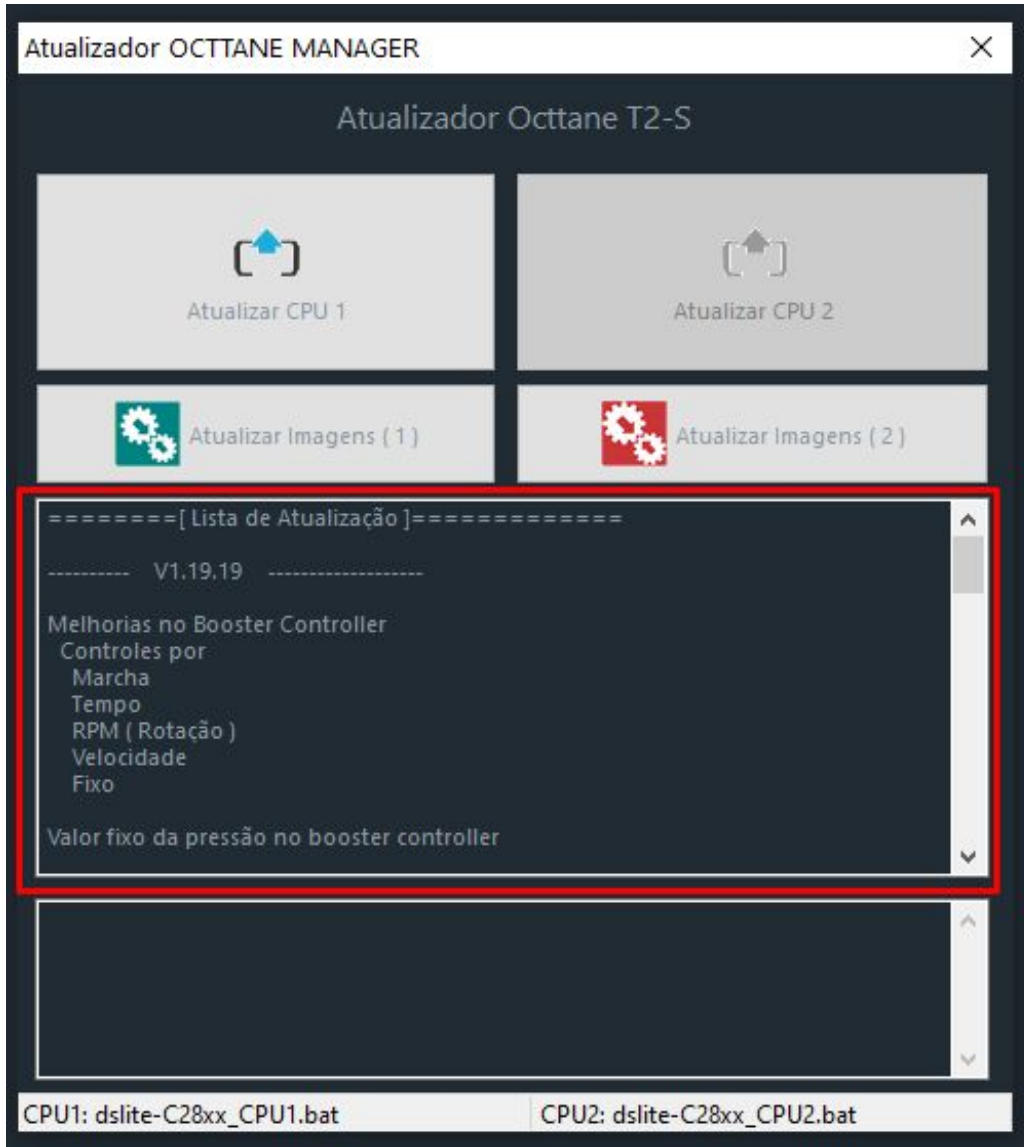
Atualizador OCTTANE MANAGER

×

Atualizador Octtane T2-S

Atualizar CPU 1

Atualizar CPU 2

Atualizar Imagens ( 1 )

Atualizar Imagens ( 2 )

========[ Lista de Atualização ]=============

---------- V1.19.19 -------------------

Melhorias no Booster Controller
Controles por
Marcha
Tempo
RPM ( Rotação )
Velocidade
Fixo

Valor fixo da pressão no booster controller

CPU1: dslite-C28xx_CPU1.bat

CPU2: dslite-C28xx_CPU2.bat